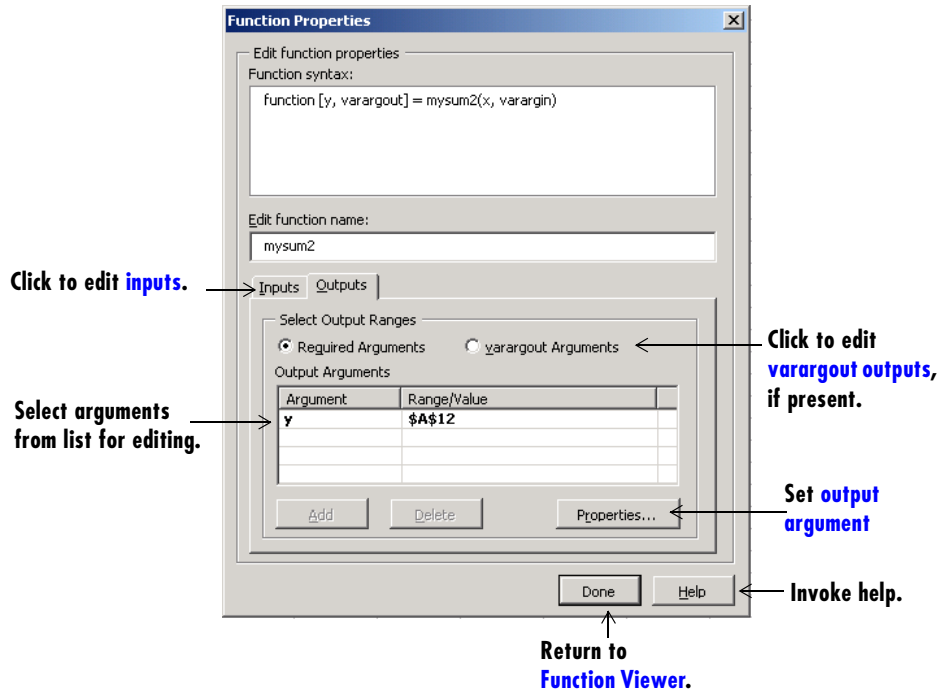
Function Properties

Edit function properties

Function syntax:

function [y, varargout] = mysum2(x, varargin)

Edit function name:

mysum2

Click to edit inputs.

Inputs Outputs

Select Output Ranges

Required Arguments varargout Arguments

Click to edit varargout outputs, if present.

Output Arguments

Select arguments from list for editing.

| Argument | Range/Value |
|---|---|
| y | \$A\$12 |

Add Delete Properties...

Set output argument

Done Help

Invoke help.

Return to Function Viewer.